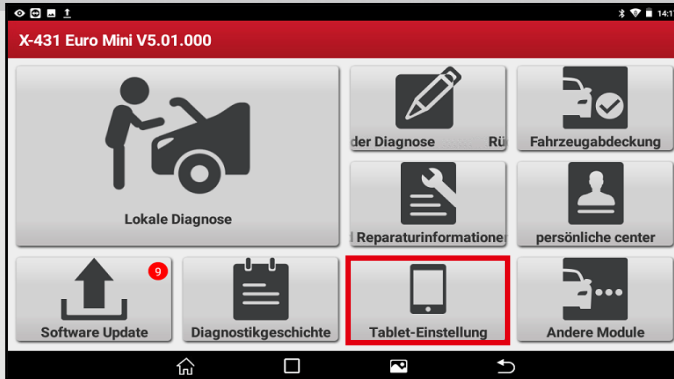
14:1

X-431 Euro Mini V5.01.000

Lokale Diagnose

der Diagnose Rü

Fahrzeugabdeckung

Reparaturinformationer

persönliche center

9

Software Update

Diagnostikgeschichte

Tablet-Einstellung

Andere Module